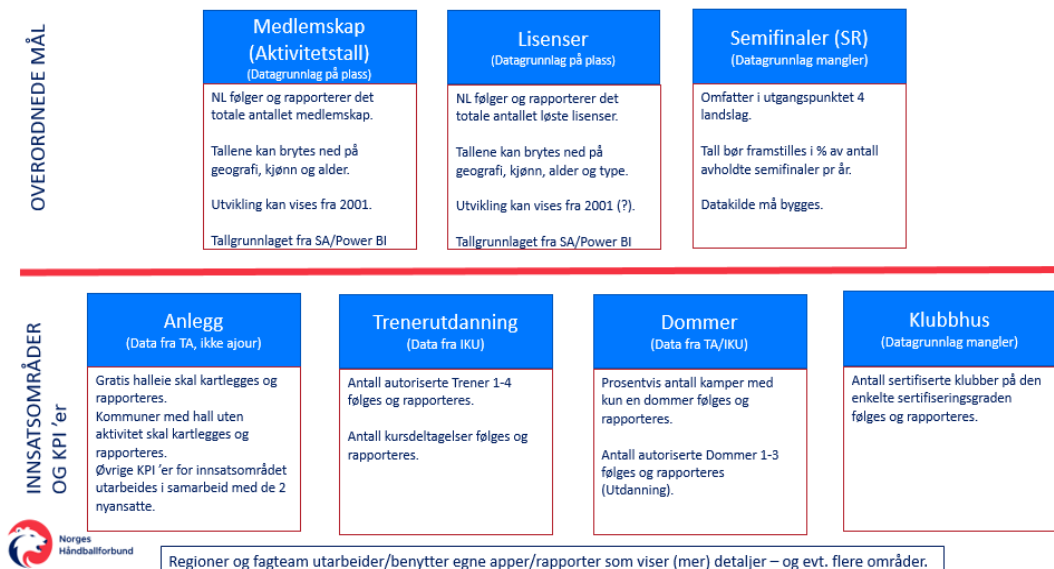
OVERORDNEDE MÅL

Medlemskap (Aktivitetstall)
(Datagrunnlag på plass)

NL følger og rapporterer det totale antallet medlemskap.

Tallene kan brytes ned på geografi, kjønn og alder.

Utvikling kan vises fra 2001.

Tallgrunnlaget fra SA/Power BI

Lisenser
(Datagrunnlag på plass)

NL følger og rapporterer det totale antallet løste lisenser.

Tallene kan brytes ned på geografi, kjønn, alder og type.

Utvikling kan vises fra 2001 (?).

Tallgrunnlaget fra SA/Power BI

Semifinaler (SR)
(Datagrunnlag mangler)

Omfatter i utgangspunktet 4 landslag.

Tall bør framstilles i % av antall avholdte semifinaler pr år.

Datakilde må bygges.

INNSATSOMRÅDER OG KPI 'er

Anlegg
(Data fra TA, ikke ajour)

Gratis halleie skal kartlegges og rapporteres.
Kommuner med hall uten aktivitet skal kartlegges og rapporteres.
Øvrige KPI 'er for innsatsområdet utarbeides i samarbeid med de 2 nyansatte.

Trenerutdanning
(Data fra IKU)

Antall autoriserte Trener 1-4 følges og rapporteres.

Antall kursdeltagelser følges og rapporteres.

Dommer
(Data fra TA/IKU)

Prosentvis antall kamper med kun en dommer følges og rapporteres.

Antall autoriserte Dommer 1-3 følges og rapporteres (Utdanning).

Klubbhus
(Datagrunnlag mangler)

Antall sertifiserte klubber på den enkelte sertifiseringsgraden følges og rapporteres.

Norges Håndballforbund

Regioner og fagteam utarbeider/benytter egne apper/rapporter som viser (mer) detaljer – og evt. flere områder.